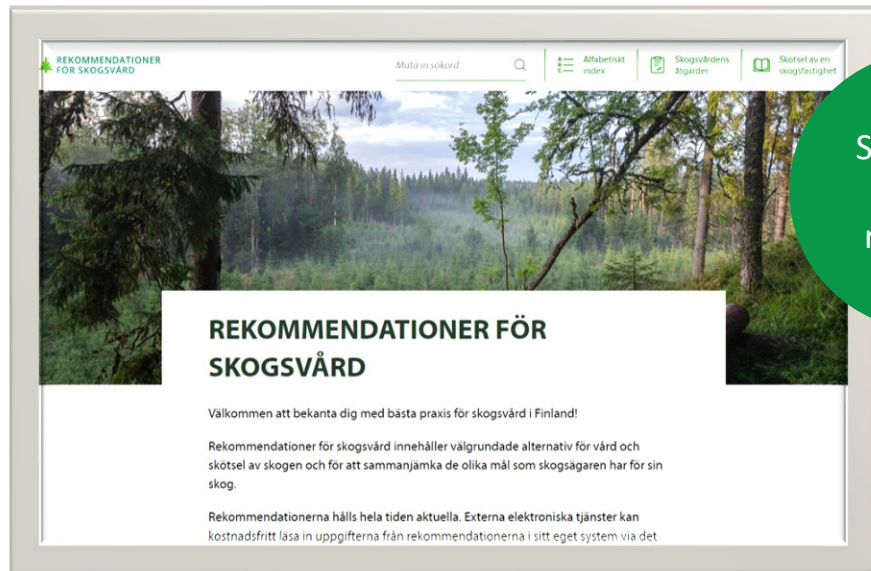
REKOMMENDATIONER FÖR SKOGSVÅRD

Mata in sökord

Alfabetiskt index

Skogsvårdens åtgärder

Skötsel av en skogsfastighet

S

r

REKOMMENDATIONER FÖR SKOGSVÅRD

Välkommen att bekanta dig med bästa praxis för skogsvård i Finland!

Rekommendationer för skogsvård innehåller välgrundade alternativ för vård och skötsel av skogen och för att sammanjämka de olika mål som skogsägaren har för sin skog.

Rekommendationerna hålls hela tiden aktuella. Externa elektroniska tjänster kan kostnadsfritt läsa in uppgifterna från rekommendationerna i sitt eget system via det